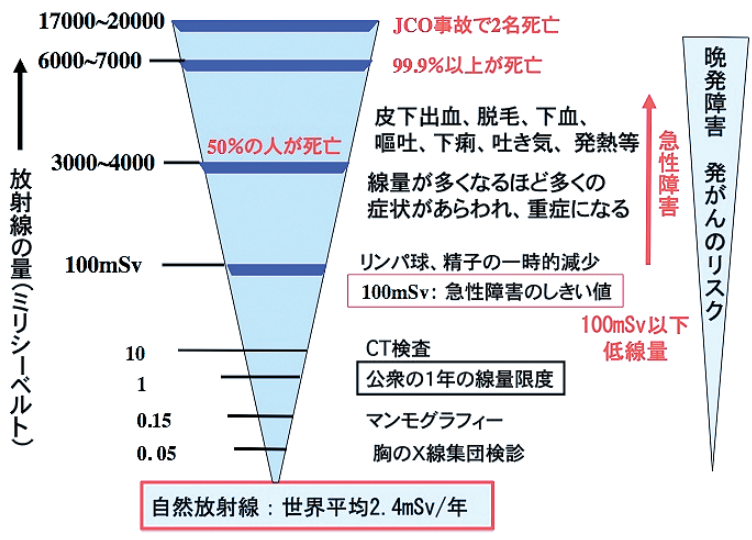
17000~20000
JCO事故で2名死亡
6000~7000
99.9%以上が死亡
皮下出血、脱毛、下血、嘔吐、下痢、吐き気、発熱等
50%の人が死亡
3000~4000
線量が多くなるほど多くの症状があらわれ、重症になる
放射線の量(ミリシーベルト)
100mSv
リンパ球、精子の一時的減少
100mSv: 急性障害のしきい値
急性障害
晩発障害 発がんのリスク
100mSv以下
低線量
10
CT検査
1
公衆の1年の線量限度
0.15
マンモグラフィー
0. 05
胸のX線集団検診
自然放射線：世界平均2.4mSv/年